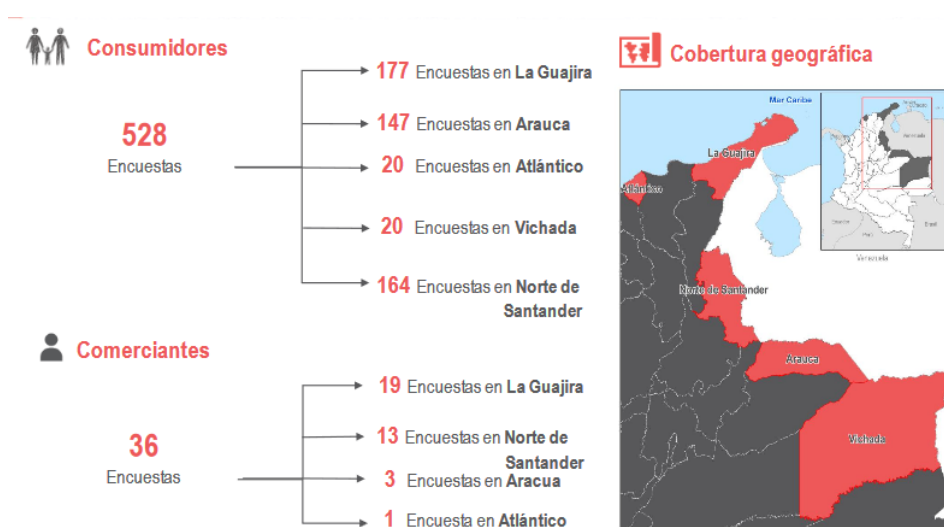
Consumidores

528
Encuestas

177 Encuestas en La Guajira
147 Encuestas en Arauca
20 Encuestas en Atlántico
20 Encuestas en Vichada
164 Encuestas en Norte de Santander

Comerciantes

36
Encuestas

19 Encuestas en La Guajira
13 Encuestas en Norte de Santander
3 Encuestas en Aracua
1 Encuesta en Atlántico

Cobertura geográfica

Mar Caribe
La Guajira
Atlántico
Norte de Santander
Arauca
Vichada
Venezuela
Brasil
Perú
Ecuador